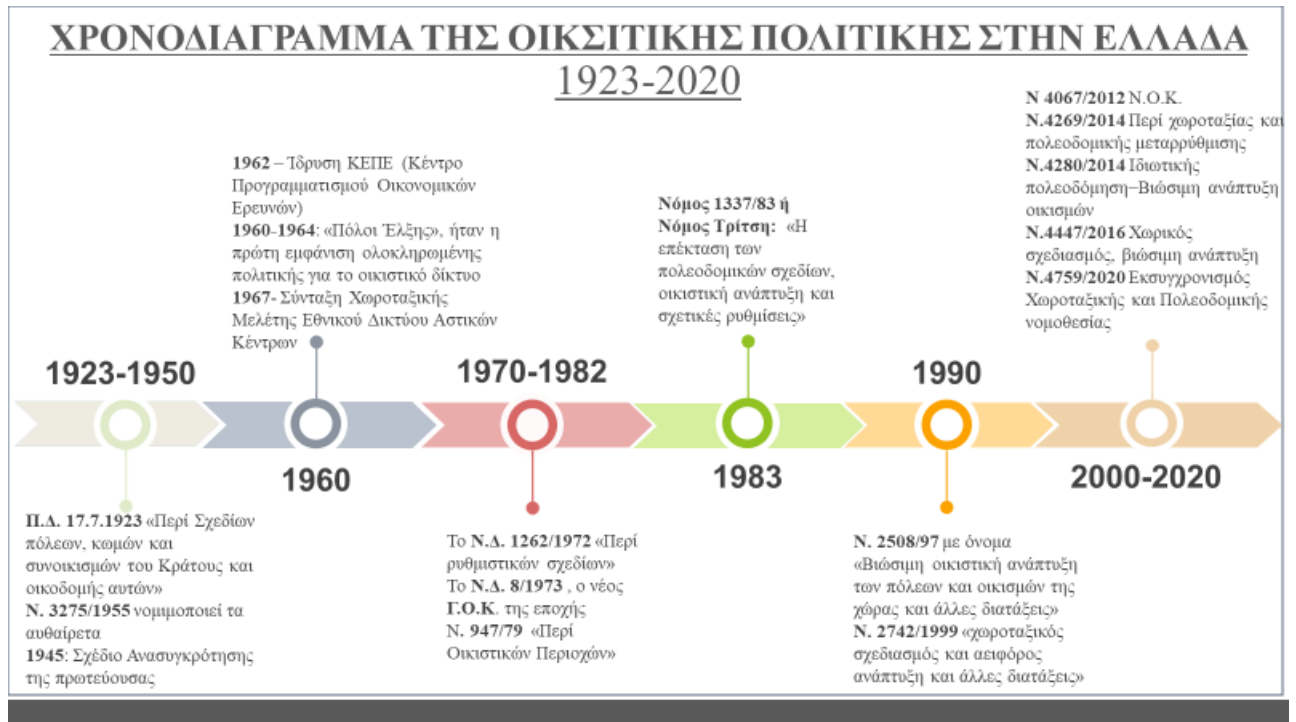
ΧΡΟΝΟΔΙΑΓΡΑΜΜΑ ΤΗΣ ΟΙΚΣΙΤΙΚΗΣ ΠΟΛΙΤΙΚΗΣ ΣΤΗΝ ΕΛΛΑΔΑ
1923-2020

1923-1950

Π.Δ. 17.7.1923 «Περί Σχεδίων πόλεων, κωμών και συνοικισμών του Κράτους και οικοδομής αυτών»
Ν. 3275/1955 νομιμοποιεί τα αυθαίρετα
1945: Σχέδιο Ανασυγκρότησης της πρωτεύουσας

1960

1962 – Ίδρυση ΚΕΠΕ (Κέντρο Προγραμματισμού Οικονομικών Ερευνών)
1960-1964: «Πόλοι Έλξης», ήταν η πρώτη εμφάνιση ολοκληρωμένης πολιτικής για το οικιστικό δίκτυο
1967- Σύνταξη Χωροταξικής Μελέτης Εθνικού Δικτύου Αστικών Κέντρων

1970-1982

Το Ν.Δ. 1262/1972 «Περί ρυθμιστικών σχεδίων»
Το Ν.Δ. 8/1973 , ο νέος Γ.Ο.Κ. της εποχής
Ν. 947/79 «Περί Οικιστικών Περιοχών»

1983

Νόμος 1337/83 ή Νόμος Τρίτση: «Η επέκταση των πολεοδομικών σχεδίων, οικιστική ανάπτυξη και σχετικές ρυθμίσεις»

1990

Ν. 2508/97 με όνομα «Βιώσιμη οικιστική ανάπτυξη των πόλεων και οικισμών της χώρας και άλλες διατάξεις»
Ν. 2742/1999 «χωροταξικός σχεδιασμός και αειφόρος ανάπτυξη και άλλες διατάξεις»

2000-2020

Ν 4067/2012 Ν.Ο.Κ.
Ν.4269/2014 Περί χωροταξίας και πολεοδομικής μεταρρύθμισης
Ν.4280/2014 Ιδιωτικής πολεοδόμηση–Βιώσιμη ανάπτυξη οικισμών
Ν.4447/2016 Χωρικός σχεδιασμός, βιώσιμη ανάπτυξη
Ν.4759/2020 Εκσυγχρονισμός Χωροταξικής και Πολεοδομικής νομοθεσίας